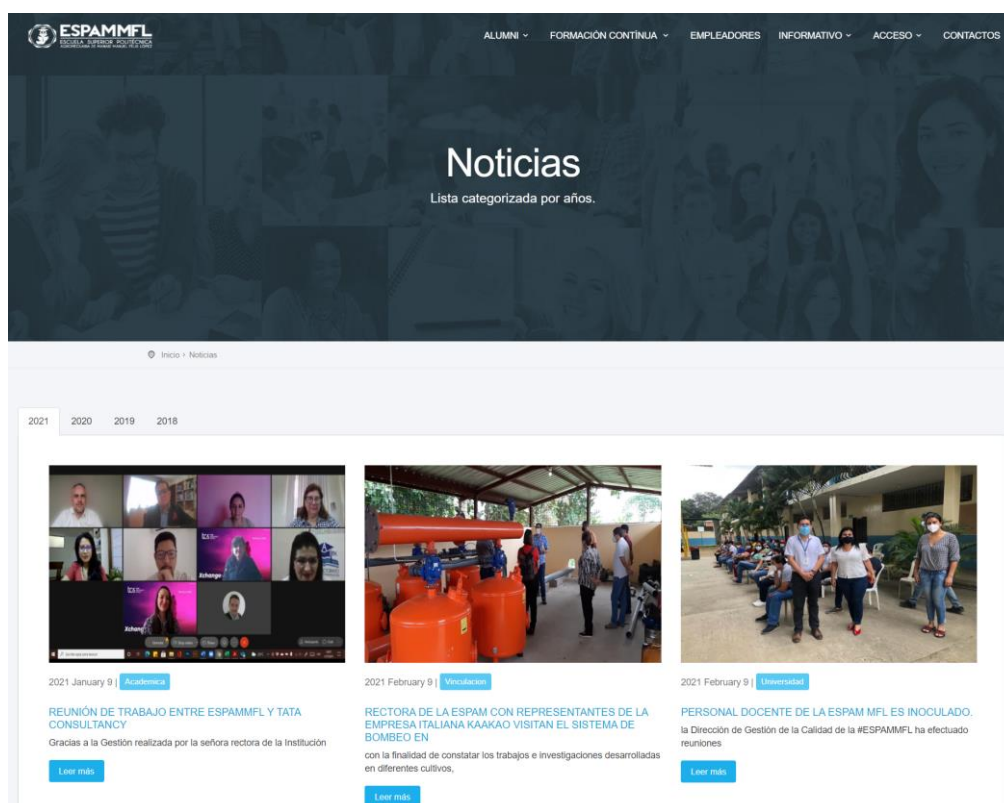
ESPAMMFL
ESCUELA SUPERIOR POLITÉCNICA

ALUMNI ⌄ FORMACIÓN CONTÍNUA ⌄ EMPLEADORES INFORMATIVO ⌄ ACCESO ⌄ CONTACTOS

Noticias

Lista categorizada por años.

Inicio › Noticias

2021 2020 2019 2018

2021 January 9 | Academica

REUNIÓN DE TRABAJO ENTRE ESPAMMFL Y TATA CONSULTANCY

Gracias a la Gestión realizada por la señora rectora de la Institución

Leer más

2021 February 9 | Vinculacion

RECTORA DE LA ESPAM CON REPRESENTANTES DE LA EMPRESA ITALIANA KAAKAO VISITAN EL SISTEMA DE BOMBEO EN

con la finalidad de constatar los trabajos e investigaciones desarrolladas en diferentes cultivos,

Leer más

2021 February 9 | Universidad

PERSONAL DOCENTE DE LA ESPAM MFL ES INOCULADO.

la Dirección de Gestión de la Calidad de la #ESPAMMFL ha efectuado reuniones

Leer más